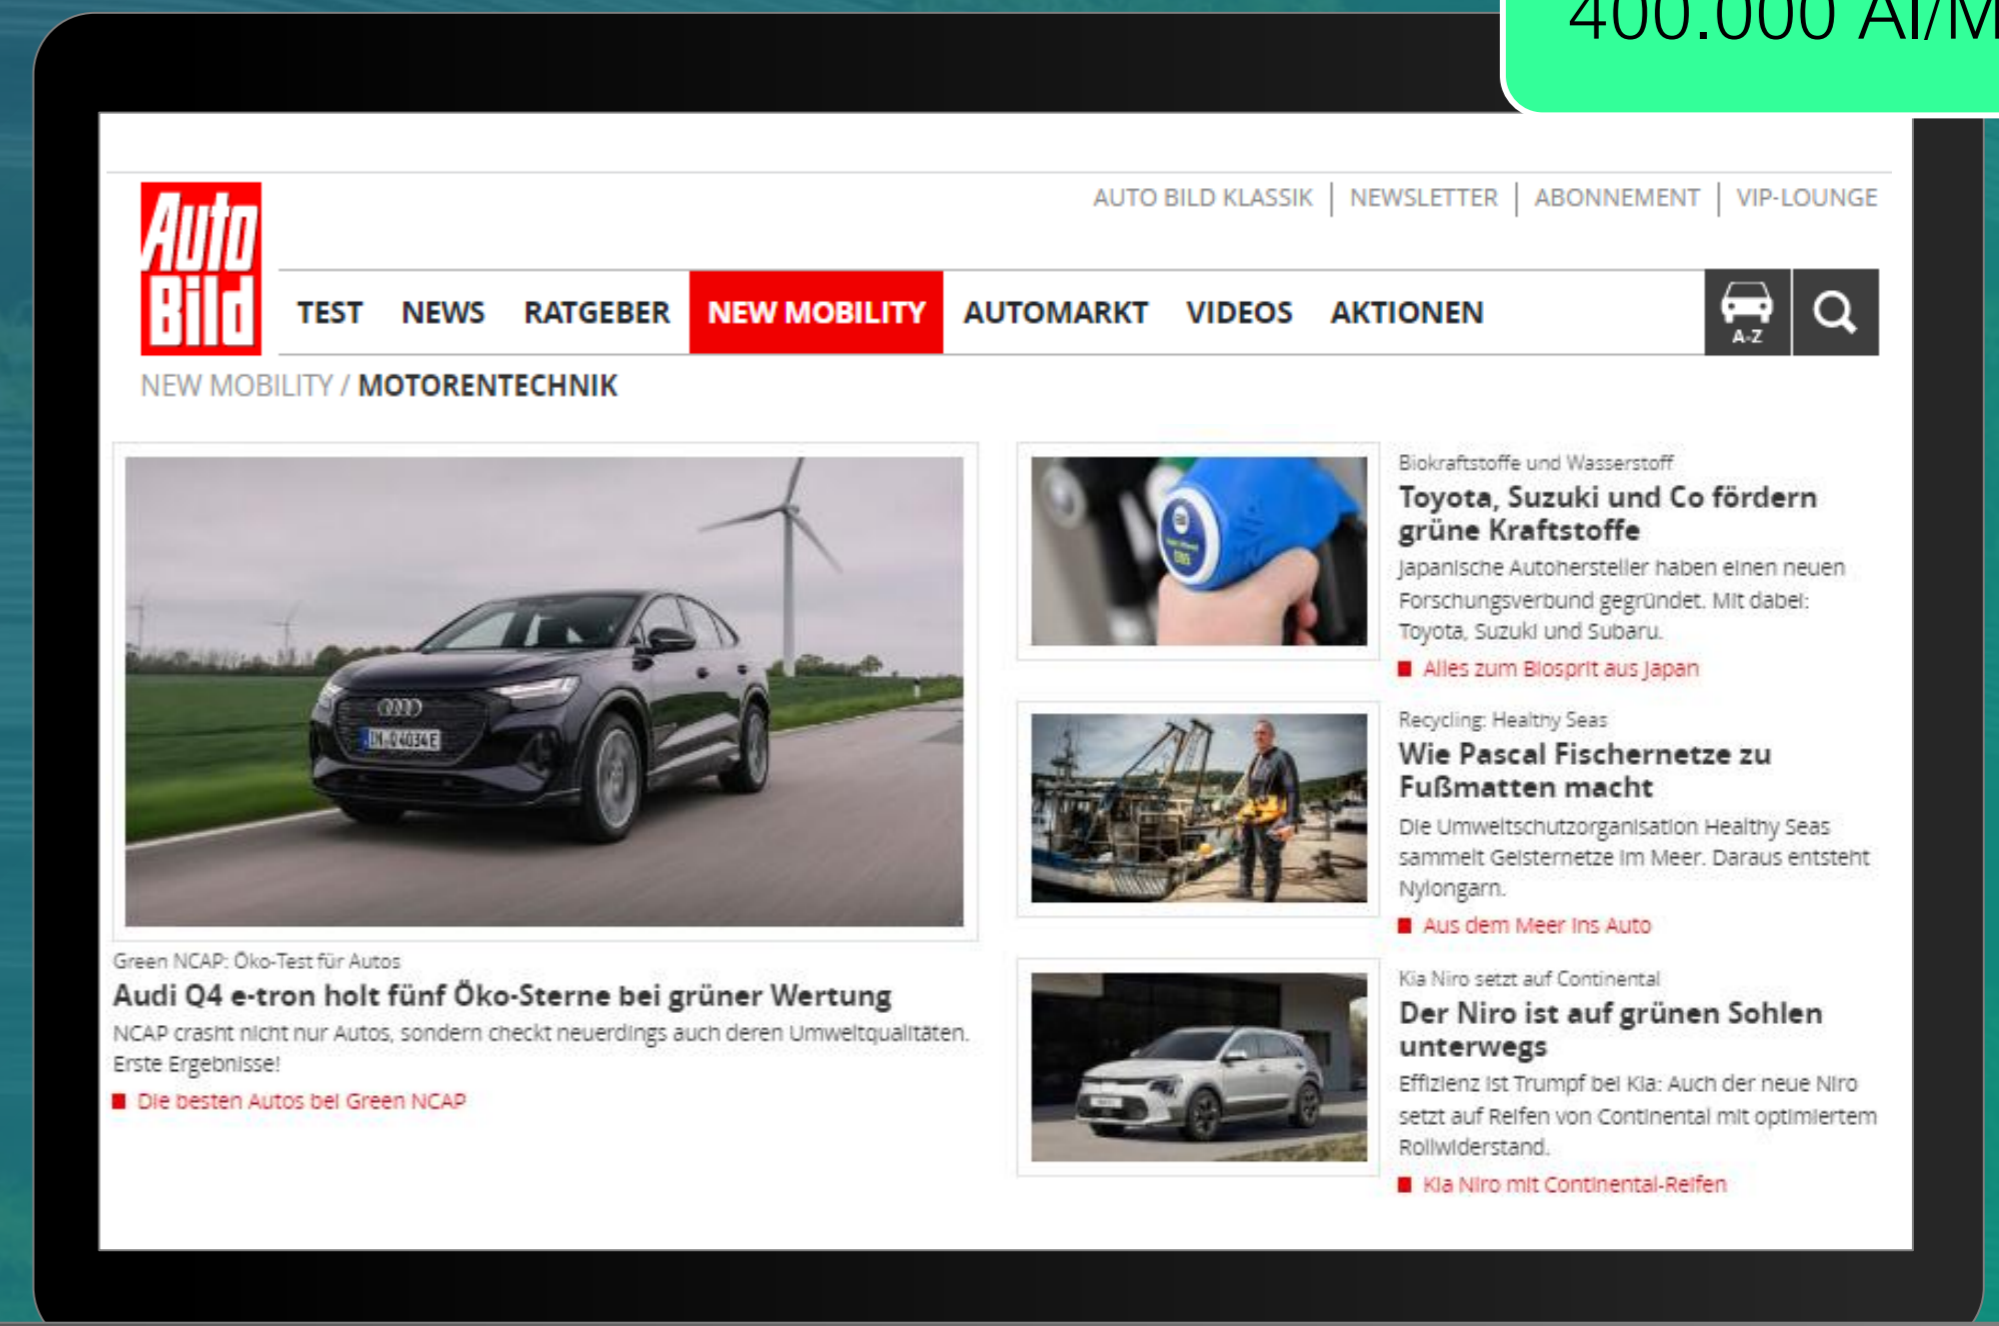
400.000 AI/M

Auto Bild

AUTO BILD KLASSIK | NEWSLETTER | ABONNEMENT | VIP-LOUNGE

TEST NEWS RATGEBER NEW MOBILITY AUTOMARKT VIDEOS AKTIONEN A-Z

NEW MOBILITY / MOTORENTECHNIK

Green NCAP: Öko-Test für Autos

Audi Q4 e-tron holt fünf Öko-Sterne bei grüner Wertung

NCAP crasht nicht nur Autos, sondern checkt neuerdings auch deren Umweltqualitäten. Erste Ergebnisse!

Die besten Autos bei Green NCAP

Biokraftstoffe und Wasserstoff

Toyota, Suzuki und Co fördern grüne Kraftstoffe

Japanische Autohersteller haben einen neuen Forschungsverbund gegründet. Mit dabei: Toyota, Suzuki und Subaru.

Alles zum Biosprit aus Japan

Recycling: Healthy Seas

Wie Pascal Fischernetze zu Fußmatten macht

Die Umweltschutzorganisation Healthy Seas sammelt Geisternetze im Meer. Daraus entsteht Nylongarn.

Aus dem Meer ins Auto

Kia Niro setzt auf Continental

Der Niro ist auf grünen Sohlen unterwegs

Effizienz ist Trumpf bei Kia: Auch der neue Niro setzt auf Reifen von Continental mit optimiertem Rollwiderstand.

Kia Niro mit Continental-Reifen